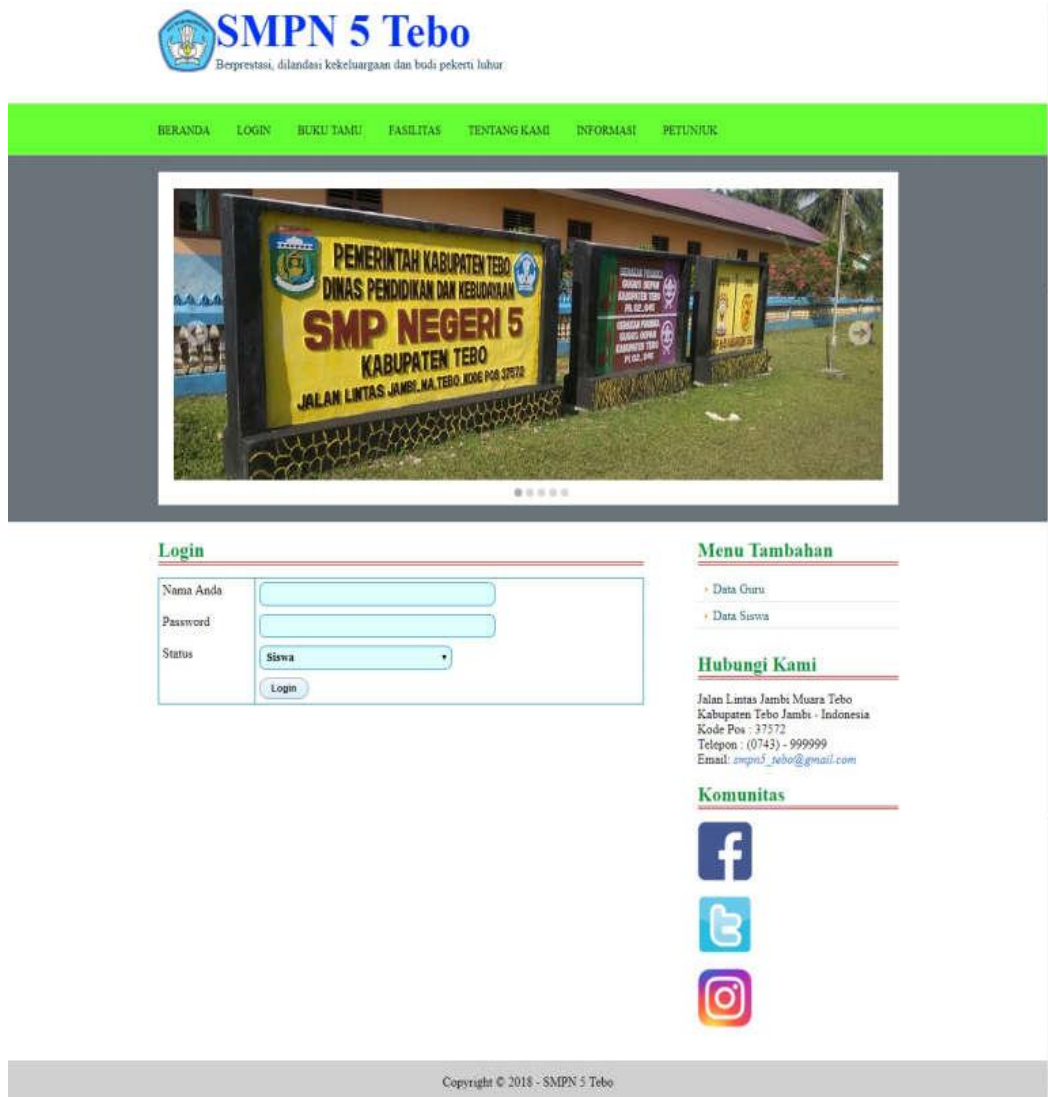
SMPN 5 Tebo
Berprestasi, dilandasi kekeluargaan dan budi pekerti luhur

BERANDA LOGIN BUKU TAMU FASILITAS TENTANG KAMI INFORMASI PETUNJUK

PEMERINTAH KABUPATEN TEBO
DINAS PENDIDIKAN DAN KEBUDAYAAN
SMP NEGERI 5
KABUPATEN TEBO
JALAN LINTAS JAMBI MA.TEBO KODE POS 37572

Login

| Nama Anda | |
|---|---|
| Password | |
| Status | Siswa |
| | Login |

Menu Tambahan
› Data Guru
› Data Siswa

Hubungi Kami
Jalan Lintas Jambi Muara Tebo
Kabupaten Tebo Jambi - Indonesia
Kode Pos : 37572
Telepon : (0743) - 999999
Email: smpn5_tebo@gmail.com

Komunitas

Copyright © 2018 - SMPN 5 Tebo